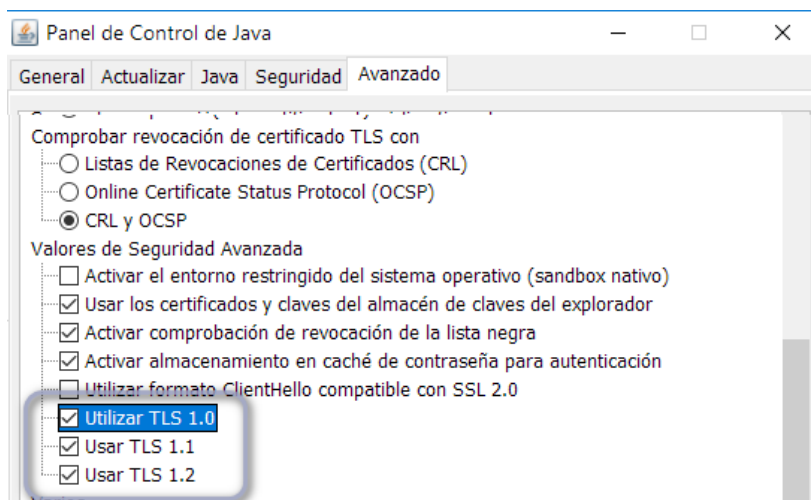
Panel de Control de Java

General | Actualizar | Java | Seguridad | Avanzado

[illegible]

Comprobar revocación de certificado TLS con
Listas de Revocaciones de Certificados (CRL)
Online Certificate Status Protocol (OCSP)
CRL y OCSP
Valores de Seguridad Avanzada
Activar el entorno restringido del sistema operativo (sandbox nativo)
Usar los certificados y claves del almacén de claves del explorador
Activar comprobación de revocación de la lista negra
Activar almacenamiento en caché de contraseña para autenticación
Utilizar formato ClientHello compatible con SSL 2.0
Utilizar TLS 1.0
Usar TLS 1.1
Usar TLS 1.2